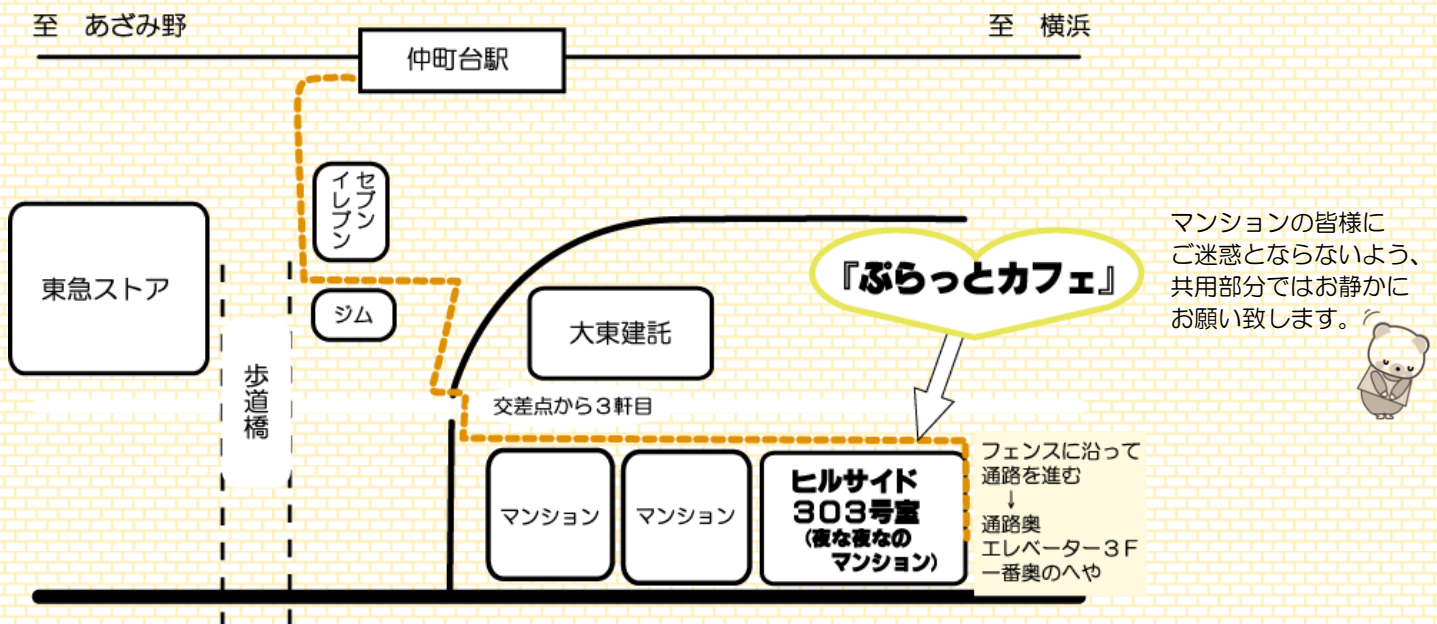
至　あざみ野

仲町台駅

至　横浜

セブンイレブン

東急ストア

ジム

歩道橋

大東建託

『ぷらっとカフェ』

マンションの皆様にご迷惑とならないよう、共用部分ではお静かにお願い致します。

交差点から３軒目

マンション

マンション

ヒルサイド
303号室
（夜な夜なのマンション）

フェンスに沿って通路を進む
↓
通路奥
エレベーター３Ｆ
一番奥のへや